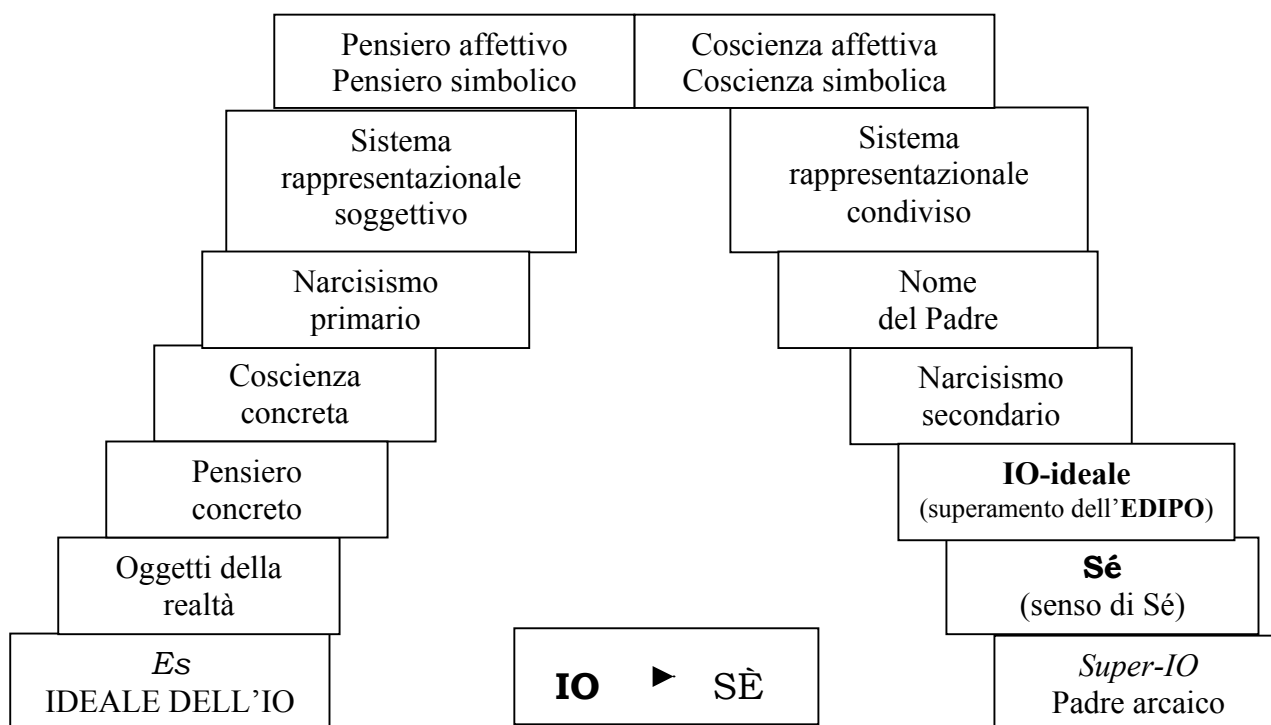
Pensiero affettivo
Pensiero simbolico

Coscienza affettiva
Coscienza simbolica

Sistema rappresentazionale soggettivo

Sistema rappresentazionale condiviso

Narcisismo primario

Nome del Padre

Coscienza concreta

Narcisismo secondario

Pensiero concreto

**IO-ideale**
(superamento dell'**EDIPO**)

Oggetti della realtà

**Sé**
(senso di Sé)

*Es*
IDEALE DELL'IO

**IO** ► SÈ

*Super-IO*
Padre arcaico